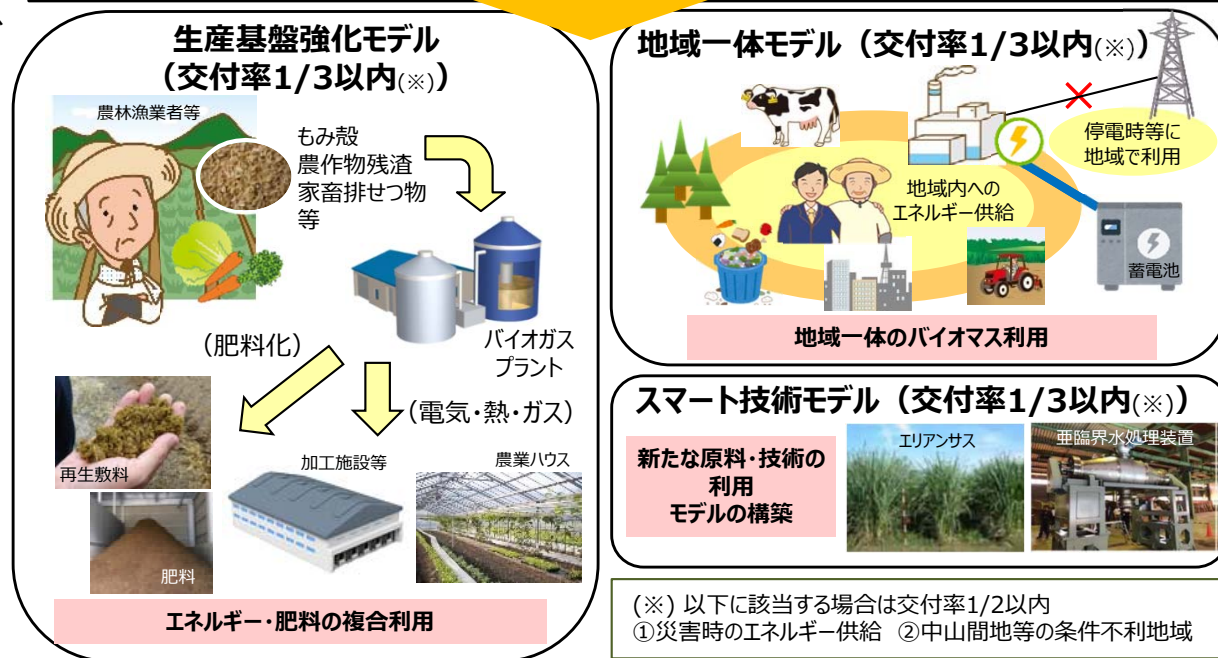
生産基盤強化モデル
（交付率1/3以内(※)）

農林漁業者等

もみ殻
農作物残渣
家畜排せつ物
等

バイオガス
プラント

（肥料化）

（電気・熱・ガス）

再生敷料

肥料

加工施設等

農業ハウス

エネルギー・肥料の複合利用

地域一体モデル（交付率1/3以内(※)）

停電時等に
地域で利用

地域内への
エネルギー供給

蓄電池

地域一体のバイオマス利用

スマート技術モデル（交付率1/3以内(※)）

新たな原料・技術の
利用
モデルの構築

エリアンサス

亜臨界水処理装置

(※) 以下に該当する場合は交付率1/2以内
①災害時のエネルギー供給　②中山間地等の条件不利地域